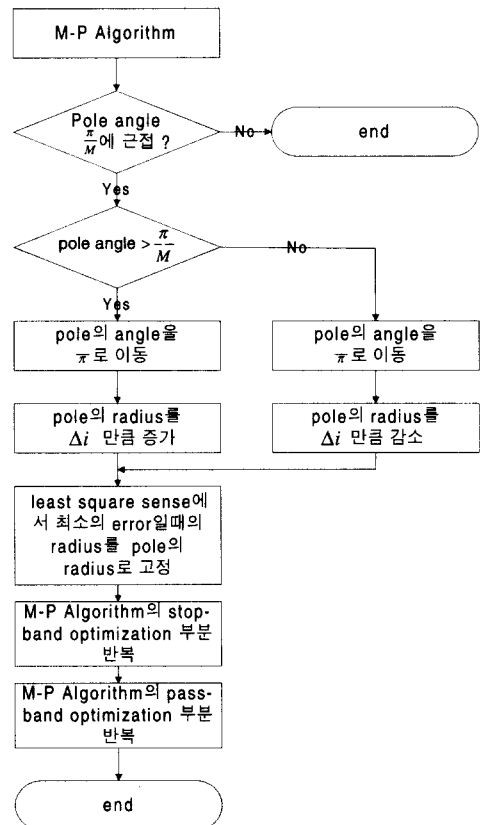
M-P Algorithm

Pole angle $\frac{\pi}{M}$에 근접 ?

No

end

Yes

pole angle > $\frac{\pi}{M}$

No

Yes

pole의 angle을 $\pi$로 이동

pole의 angle을 $\pi$로 이동

pole의 radius를 $\Delta i$ 만큼 증가

pole의 radius를 $\Delta i$ 만큼 감소

least square sense에서 최소의 error일때의 radius를 pole의 radius로 고정

M-P Algorithm의 stopband optimization 부분 반복

M-P Algorithm의 passband optimization 부분 반복

end